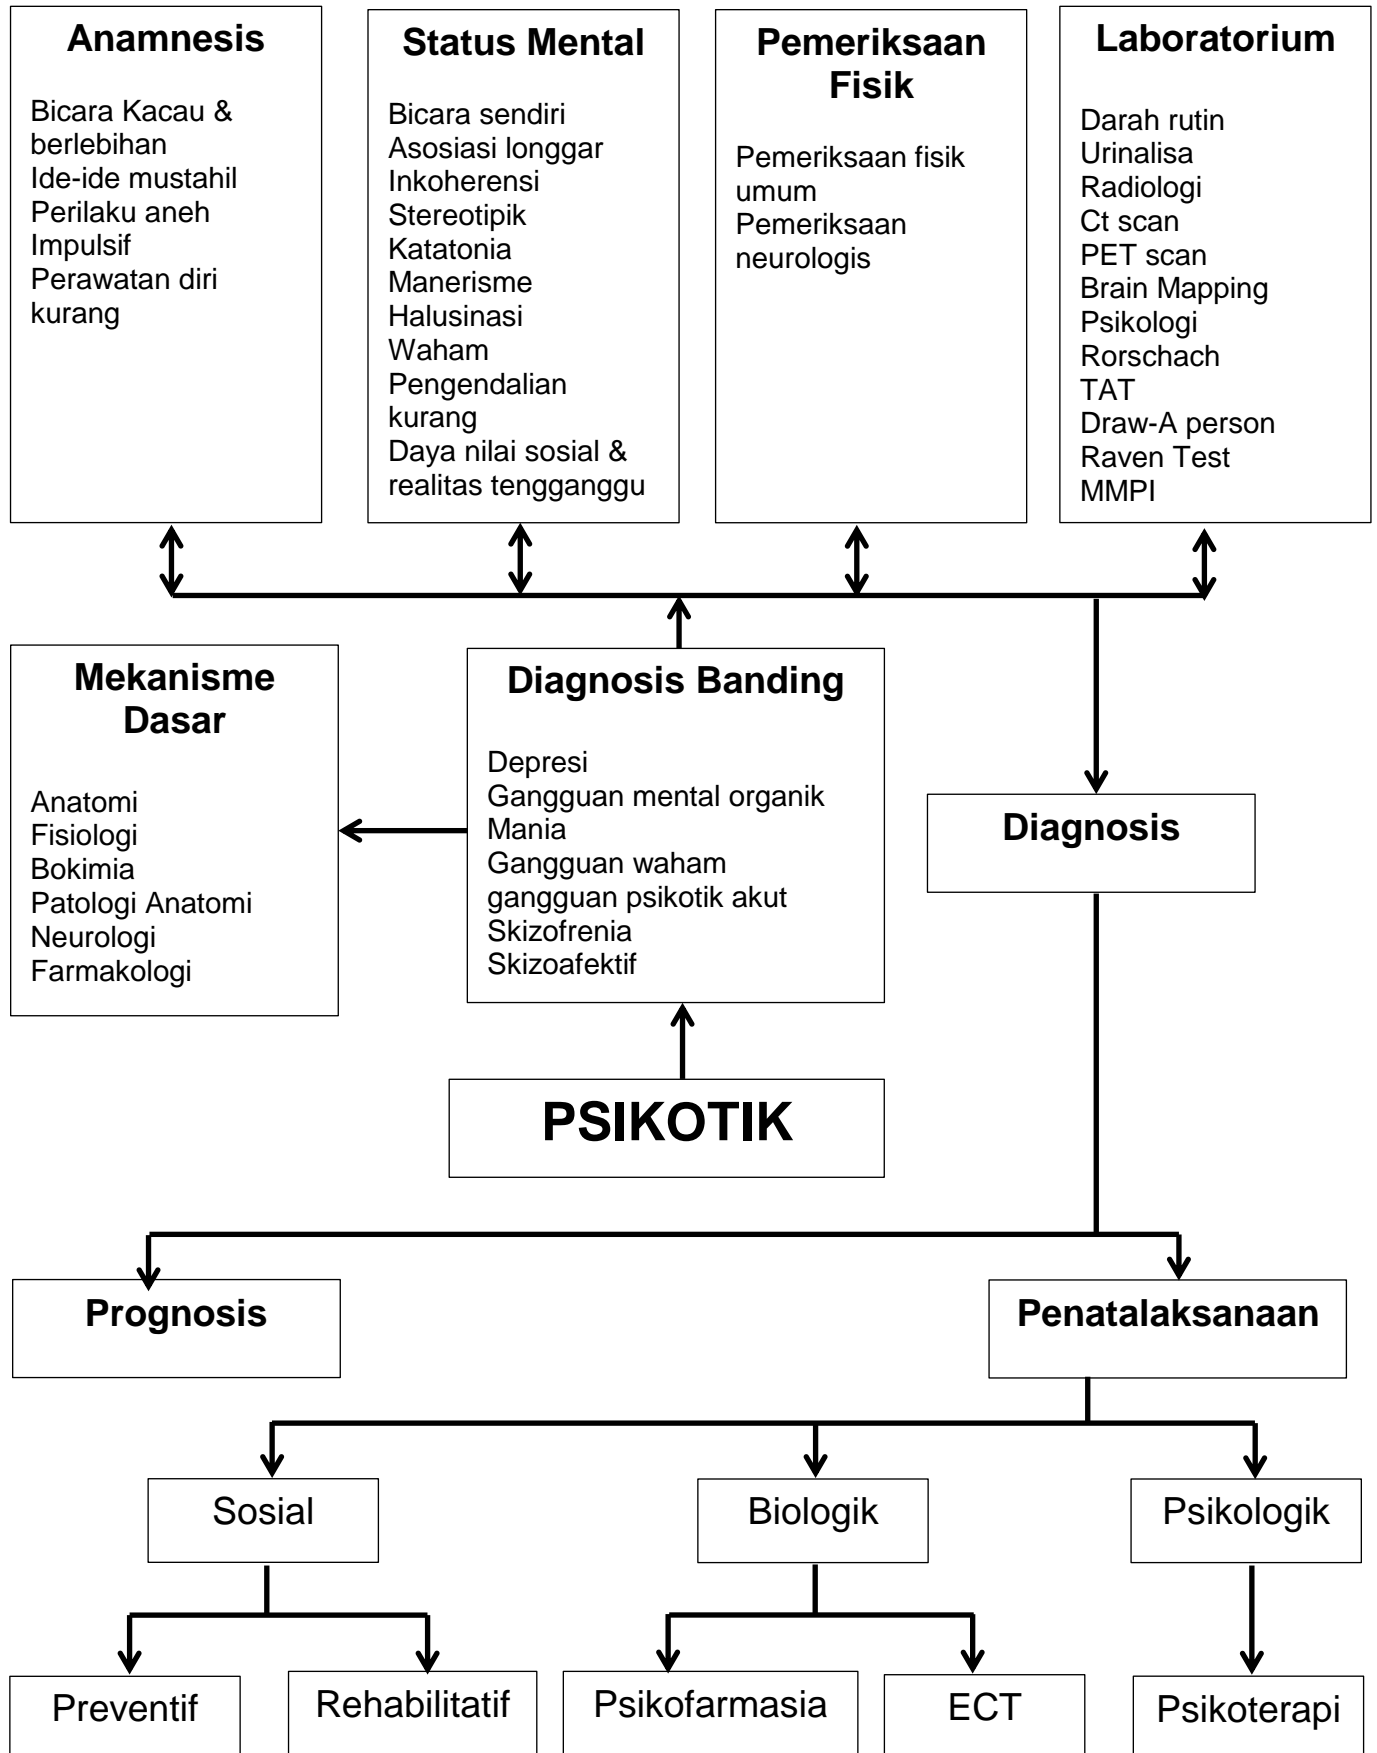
Anamnesis

Bicara Kacau & berlebihan
Ide-ide mustahil
Perilaku aneh
Impulsif
Perawatan diri kurang

Status Mental

Bicara sendiri
Asosiasi longgar
Inkoherensi
Stereotipik
Katatonia
Manerisme
Halusinasi
Waham
Pengendalian kurang
Daya nilai sosial & realitas tengganggu

Pemeriksaan Fisik

Pemeriksaan fisik umum
Pemeriksaan neurologis

Laboratorium

Darah rutin
Urinalisa
Radiologi
Ct scan
PET scan
Brain Mapping
Psikologi
Rorschach
TAT
Draw-A person
Raven Test
MMPI

Mekanisme Dasar

Anatomi
Fisiologi
Bokimia
Patologi Anatomi
Neurologi
Farmakologi

Diagnosis Banding

Depresi
Gangguan mental organik
Mania
Gangguan waham
gangguan psikotik akut
Skizofrenia
Skizoafektif

Diagnosis

PSIKOTIK

Prognosis

Penatalaksanaan

Sosial

Biologik

Psikologik

Preventif

Rehabilitatif

Psikofarmasia

ECT

Psikoterapi